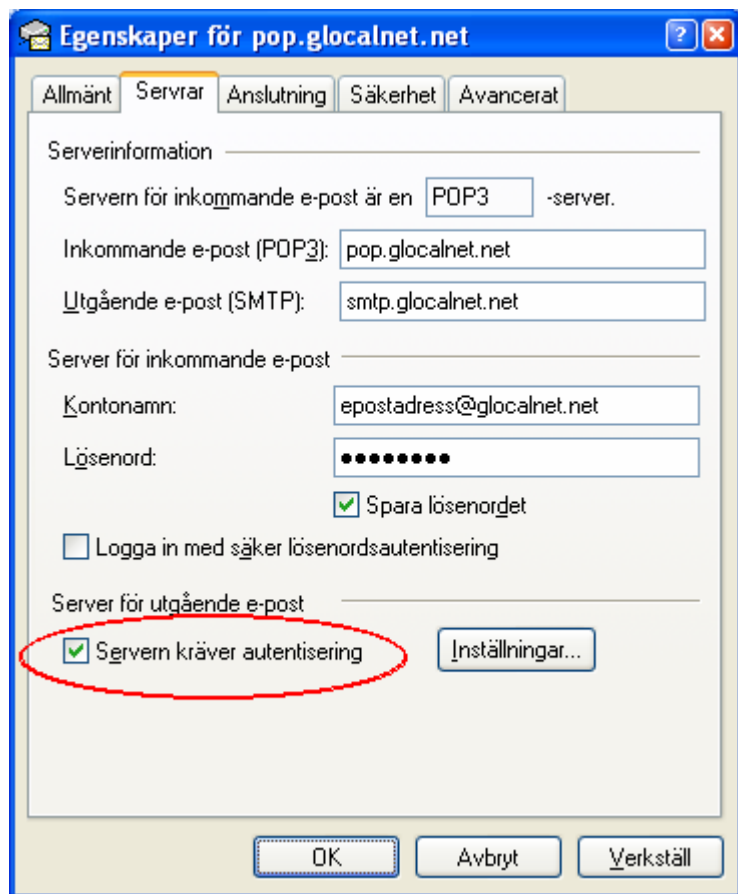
Egenskaper för pop.glocalnet.net

?

Allmänt | Servrar | Anslutning | Säkerhet | Avancerat

Serverinformation

Servern för inkommande e-post är en POP3 -server.

Inkommande e-post (POP3): pop.glocalnet.net

Utgående e-post (SMTP): smtp.glocalnet.net

Server för inkommande e-post

Kontonamn: epostadress@glocalnet.net

Lösenord: ●●●●●●●●●

Spara lösenordet

Logga in med säker lösenordsautentisering

Server för utgående e-post

Servern kräver autentisering

Inställningar...

OK | Avbryt | Verkställ